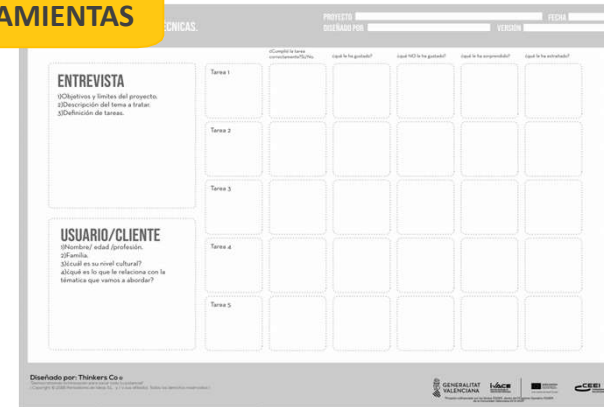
AMIENTAS

TÉCNICAS.

PROYECTO

FECHA

DISEÑADO POR

VERSIÓN

| | ¿Cumplió la tarea correctamente?Si/No. | ¿qué le ha gustado? | ¿qué NO le ha gustado? | ¿qué le ha sorprendido? | ¿qué le ha extrañado? |
|---|---|---|---|---|---|
| Tarea 1 | | | | | |
| Tarea 2 | | | | | |
| Tarea 3 | | | | | |
| Tarea 4 | | | | | |
| Tarea 5 | | | | | |

ENTREVISTA

1)Objetivos y límites del proyecto.
2)Descripción del tema a tratar.
3)Definición de tareas.

USUARIO/CLIENTE

1)Nombre/ edad /profesión.
2)Familia.
3)¿cuál es su nivel cultural?
4)¿qué es lo que le relaciona con la temática que vamos a abordar?

Diseñado por: Thinkers Co

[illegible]

GENERALITAT VALENCIANA

IVACE

CEEI

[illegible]